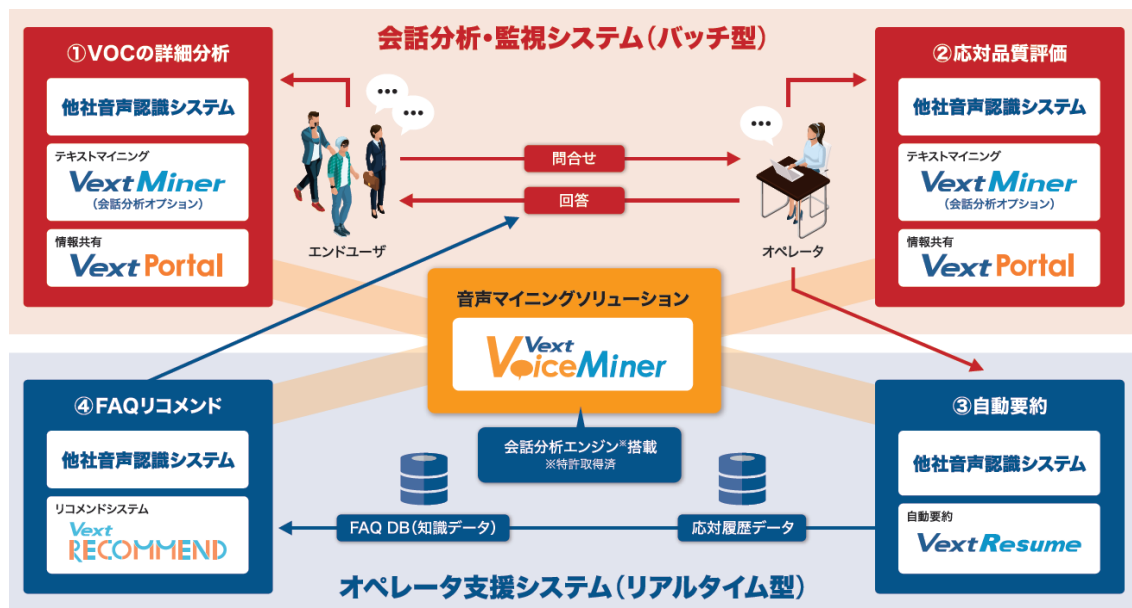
会話分析・監視システム（バッチ型）

①VOCの詳細分析

他社音声認識システム

テキストマイニング
Vext Miner
（会話分析オプション）

情報共有
Vext Portal

②応対品質評価

他社音声認識システム

テキストマイニング
Vext Miner
（会話分析オプション）

情報共有
Vext Portal

問合せ

回答

エンドユーザ

オペレータ

音声マイニングソリューション
Vext VoiceMiner

会話分析エンジン※搭載
※特許取得済

④FAQリコメンド

他社音声認識システム

リコメンドシステム
Vext RECOMMEND

③自動要約

他社音声認識システム

自動要約
Vext Resume

FAQ DB（知識データ）

応対履歴データ

オペレータ支援システム（リアルタイム型）